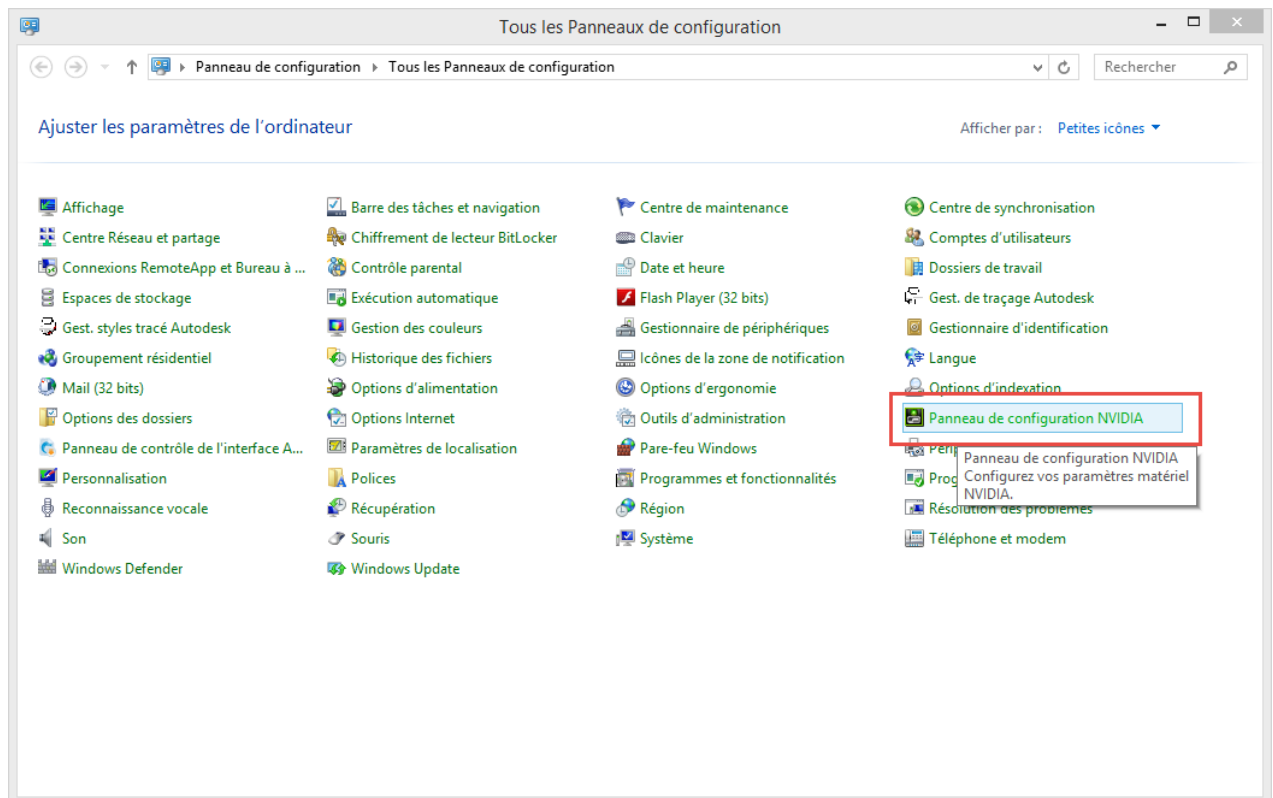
Tous les Panneaux de configuration

Panneau de configuration › Tous les Panneaux de configuration

Rechercher

Ajuster les paramètres de l'ordinateur

Afficher par : Petites icônes

Affichage
Centre Réseau et partage
Connexions RemoteApp et Bureau à ...
Espaces de stockage
Gest. styles tracé Autodesk
Groupement résidentiel
Mail (32 bits)
Options des dossiers
Panneau de contrôle de l'interface A...
Personnalisation
Reconnaissance vocale
Son
Windows Defender

Barre des tâches et navigation
Chiffrement de lecteur BitLocker
Contrôle parental
Exécution automatique
Gestion des couleurs
Historique des fichiers
Options d'alimentation
Options Internet
Paramètres de localisation
Polices
Récupération
Souris
Windows Update

Centre de maintenance
Clavier
Date et heure
Flash Player (32 bits)
Gestionnaire de périphériques
Icônes de la zone de notification
Options d'ergonomie
Outils d'administration
Pare-feu Windows
Programmes et fonctionnalités
Région
Système

Centre de synchronisation
Comptes d'utilisateurs
Dossiers de travail
Gest. de traçage Autodesk
Gestionnaire d'identification
Langue
Options d'indexation
Panneau de configuration NVIDIA
Péri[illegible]
Prog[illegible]
Résolution des problèmes
Téléphone et modem

Panneau de configuration NVIDIA
Configurez vos paramètres matériel NVIDIA.